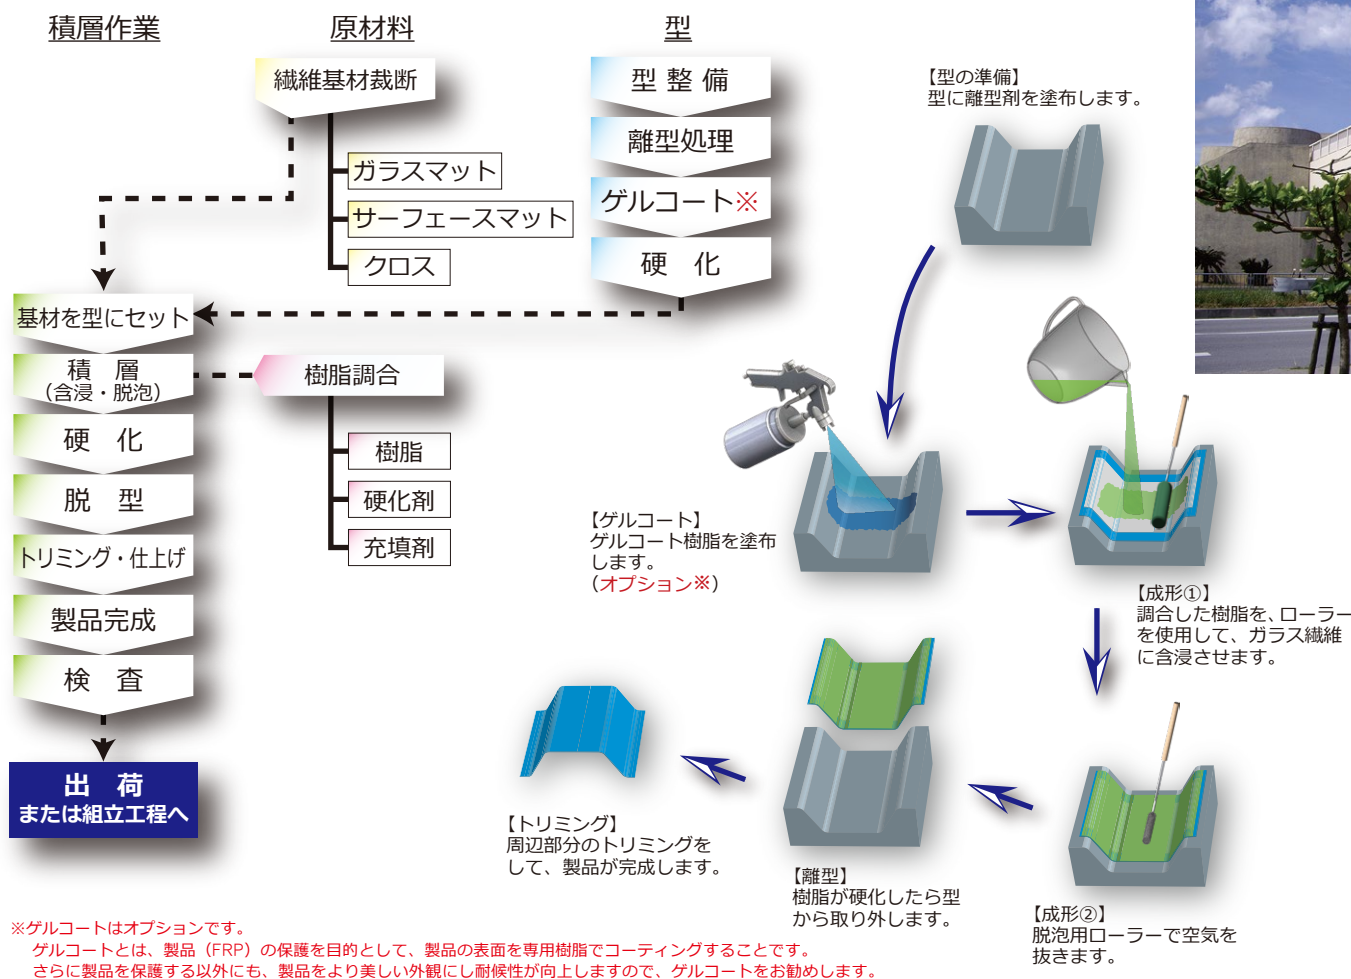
積層作業

原材料

型

繊維基材裁断

ガラスマット

サーフェースマット

クロス

型 整 備

離型処理

ゲルコート※

硬 化

基材を型にセット

積 層
（含浸・脱泡）

樹脂調合

樹脂

硬化剤

充填剤

硬 化

脱 型

トリミング・仕上げ

製品完成

検 査

出 荷
または組立工程へ

【型の準備】
型に離型剤を塗布します。

【ゲルコート】
ゲルコート樹脂を塗布します。
（オプション※）

【成形①】
調合した樹脂を、ローラーを使用して、ガラス繊維に含浸させます。

【成形②】
脱泡用ローラーで空気を抜きます。

【離型】
樹脂が硬化したら型から取り外します。

【トリミング】
周辺部分のトリミングをして、製品が完成します。

※ゲルコートはオプションです。
ゲルコートとは、製品（FRP）の保護を目的として、製品の表面を専用樹脂でコーティングすることです。
さらに製品を保護する以外にも、製品をより美しい外観にし耐候性が向上しますので、ゲルコートをお勧めします。